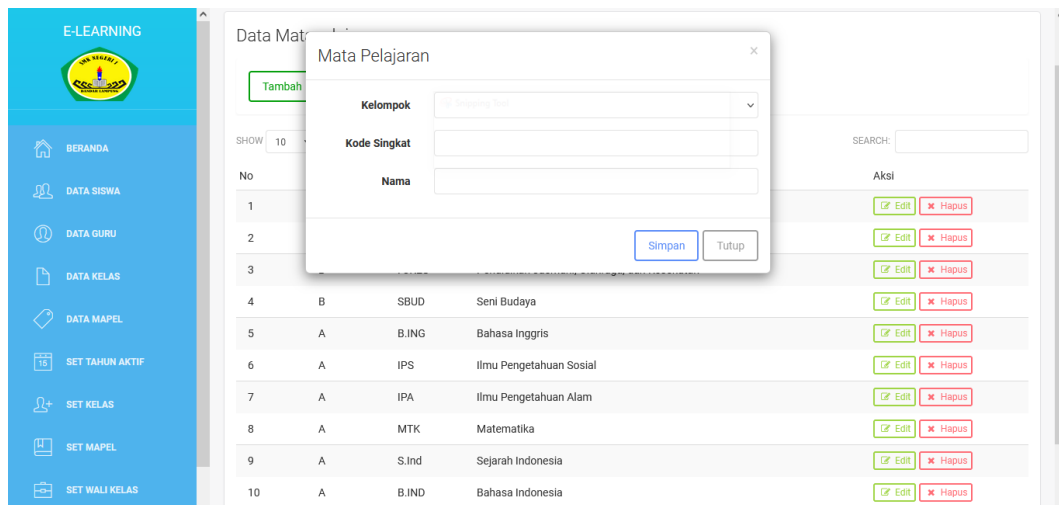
E-LEARNING

SMK NEGERI 1
BANDAR LAMPUNG

BERANDA
DATA SISWA
DATA GURU
DATA KELAS
DATA MAPEL
SET TAHUN AKTIF
SET KELAS
SET MAPEL
SET WALI KELAS

Data Mata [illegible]

Tambah

SHOW 10

SEARCH:

Mata Pelajaran

×

Kelompok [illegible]

Kode Singkat

Nama

Simpan Tutup

| No | | | | Aksi |
|---|---|---|---|---|
| 1 | | | | Edit Hapus |
| 2 | | | | Edit Hapus |
| 3 | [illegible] | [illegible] | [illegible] | Edit Hapus |
| 4 | B | SBUD | Seni Budaya | Edit Hapus |
| 5 | A | B.ING | Bahasa Inggris | Edit Hapus |
| 6 | A | IPS | Ilmu Pengetahuan Sosial | Edit Hapus |
| 7 | A | IPA | Ilmu Pengetahuan Alam | Edit Hapus |
| 8 | A | MTK | Matematika | Edit Hapus |
| 9 | A | S.Ind | Sejarah Indonesia | Edit Hapus |
| 10 | A | B.IND | Bahasa Indonesia | Edit Hapus |